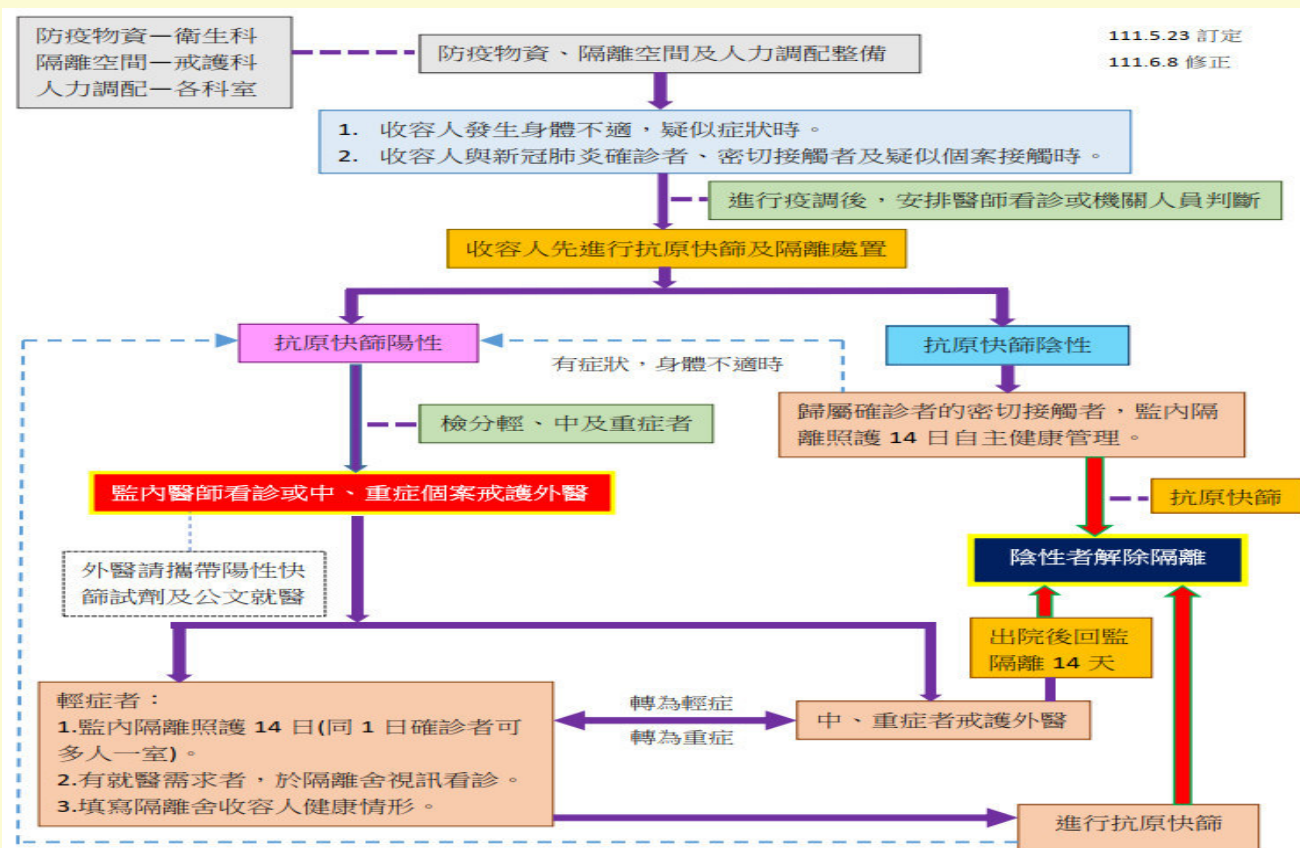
防疫物資一衛生科
隔離空間一戒護科
人力調配一各科室

防疫物資、隔離空間及人力調配整備

111.5.23 訂定
111.6.8 修正

1. 收容人發生身體不適，疑似症狀時。
2. 收容人與新冠肺炎確診者、密切接觸者及疑似個案接觸時。

進行疫調後，安排醫師看診或機關人員判斷

收容人先進行抗原快篩及隔離處置

抗原快篩陽性

有症狀，身體不適時

抗原快篩陰性

檢分輕、中及重症者

歸屬確診者的密切接觸者，監內隔離照護 14 日自主健康管理。

監內醫師看診或中、重症個案戒護外醫

抗原快篩

外醫請攜帶陽性快篩試劑及公文就醫

陰性者解除隔離

出院後回監隔離 14 天

輕症者：
1.監內隔離照護 14 日(同 1 日確診者可多人一室)。
2.有就醫需求者，於隔離舍視訊看診。
3.填寫隔離舍收容人健康情形。

轉為輕症
轉為重症

中、重症者戒護外醫

進行抗原快篩